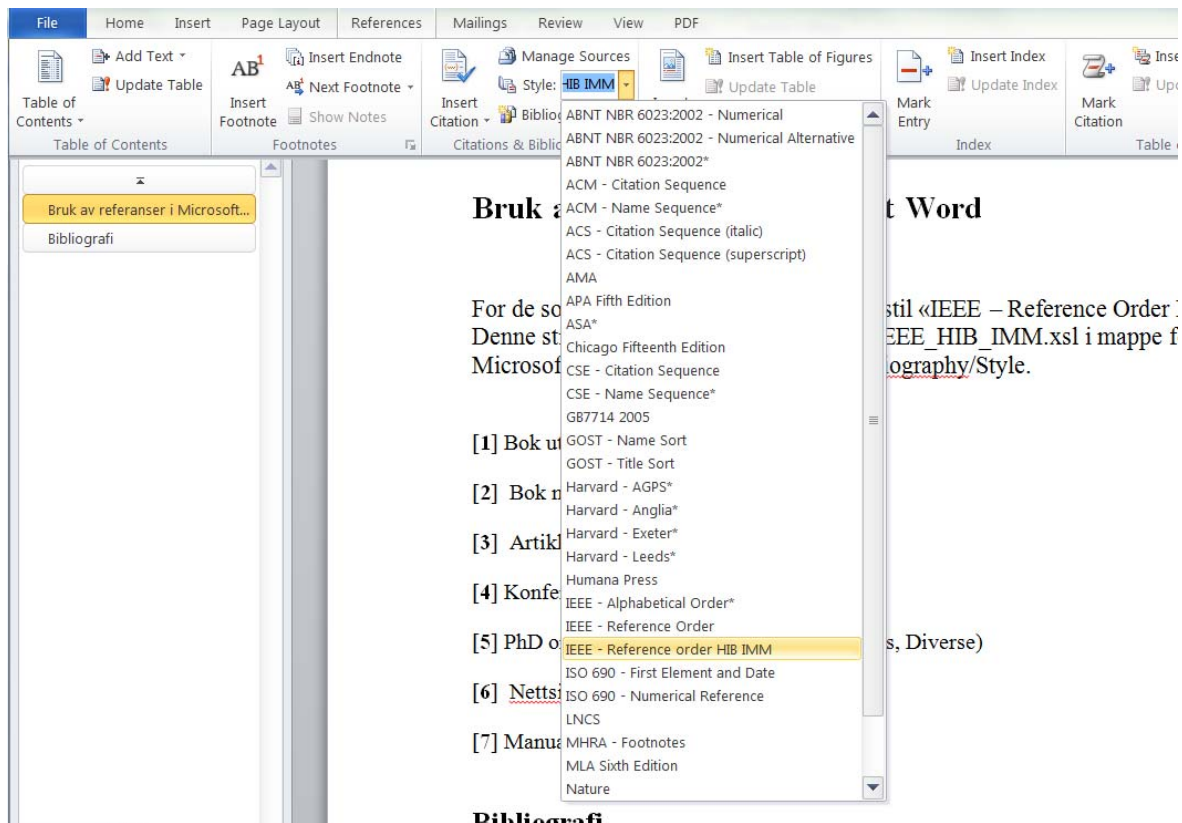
File Home Insert Page Layout References Mailings Review View PDF

Add Text
Update Table
Table of Contents
Table of Contents

$AB^1$
Insert Footnote
Insert Endnote
Next Footnote
Show Notes
Footnotes

Insert Citation
Manage Sources
Style: HIB IMM
Biblio
Citations & Biblio

Insert Table of Figures
Update Table

Mark Entry
Insert Index
Update Index
Index

Mark Citation
Inse
Upd
Table

Bruk av referanser i Microsoft...
Bibliografi

ABNT NBR 6023:2002 - Numerical
ABNT NBR 6023:2002 - Numerical Alternative
ABNT NBR 6023:2002*
ACM - Citation Sequence
ACM - Name Sequence*
ACS - Citation Sequence (italic)
ACS - Citation Sequence (superscript)
AMA
APA Fifth Edition
ASA*
Chicago Fifteenth Edition
CSE - Citation Sequence
CSE - Name Sequence*
GB7714 2005
GOST - Name Sort
GOST - Title Sort
Harvard - AGPS*
Harvard - Anglia*
Harvard - Exeter*
Harvard - Leeds*
Humana Press
IEEE - Alphabetical Order*
IEEE - Reference Order
IEEE - Reference order HIB IMM
ISO 690 - First Element and Date
ISO 690 - Numerical Reference
LNCS
MHRA - Footnotes
MLA Sixth Edition
Nature

Bruk a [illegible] t Word

For de so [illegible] stil «IEEE – Reference Order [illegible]
Denne st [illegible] EEE_HIB_IMM.xsl i mappe f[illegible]
Microsof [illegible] iography/Style.

[1] Bok ut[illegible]

[2] Bok n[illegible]

[3] Artik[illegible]

[4] Konfe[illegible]

[5] PhD o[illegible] s, Diverse)

[6] Nettsi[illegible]

[7] Manua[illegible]

Bibliografi